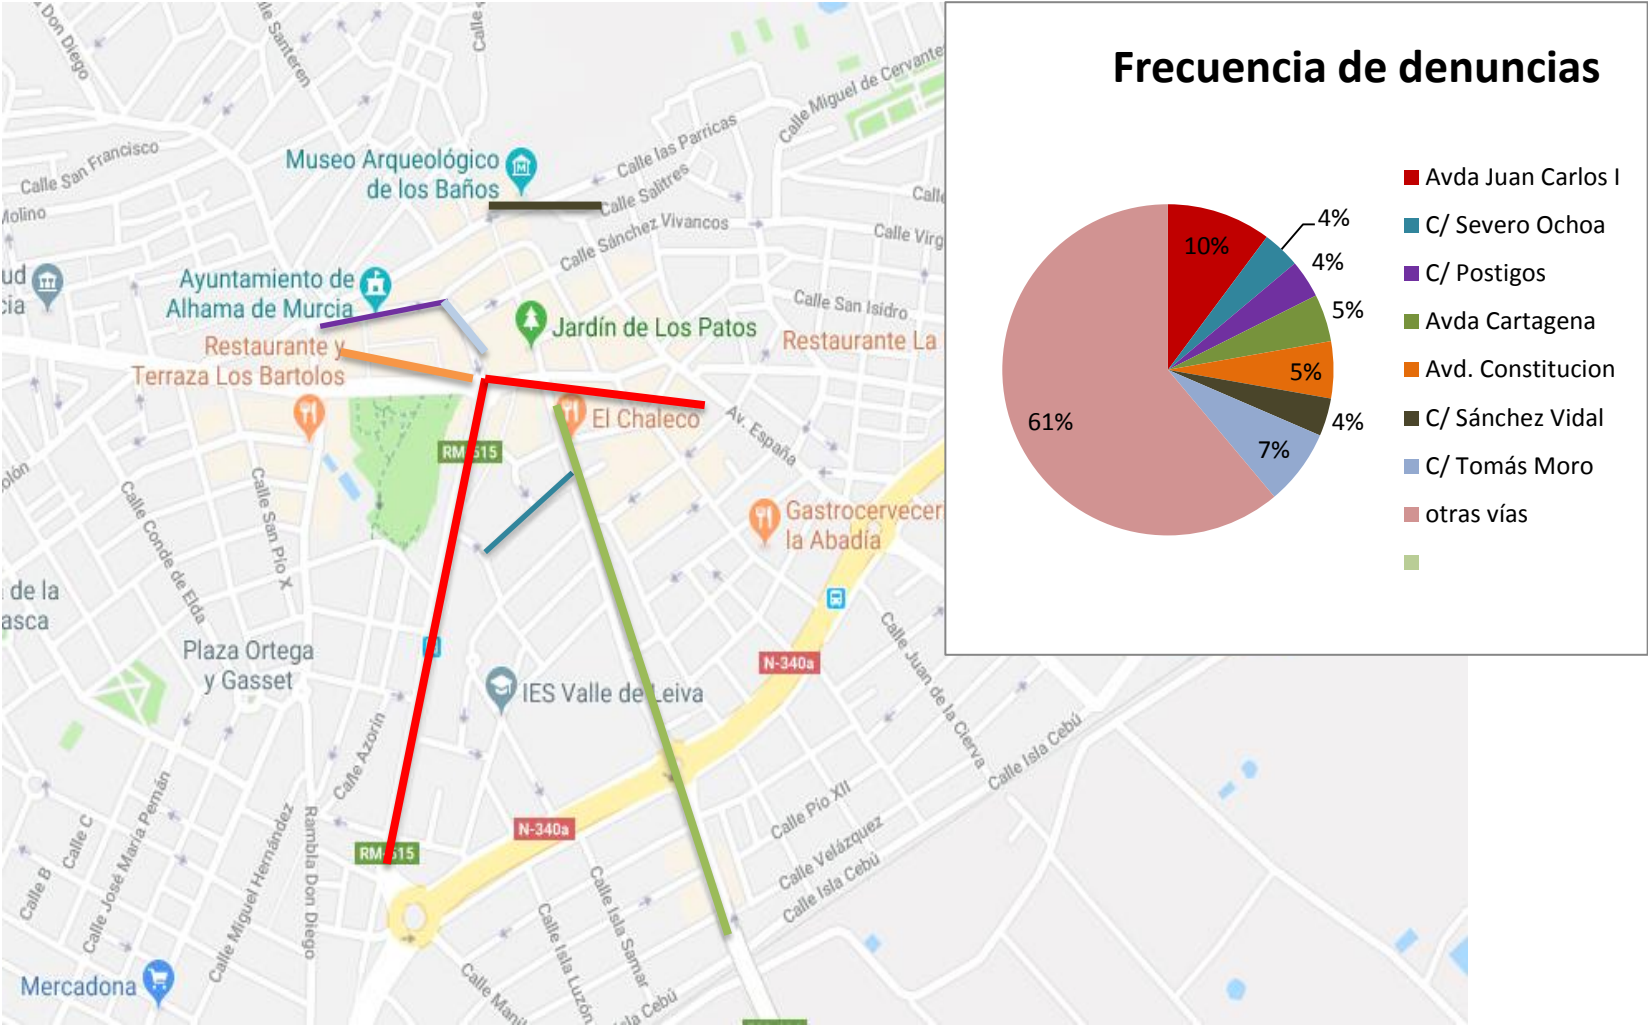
Don Diego

de Santeren

Calle

Calle San Francisco

Molino

Museo Arqueológico de los Baños

Calle las Parricas

Calle Saltres

Calle Miguel de Cervantes

Calle

Calle Sánchez Vivancos

Calle Virg

ud
cia

Ayuntamiento de Alhama de Murcia

Calle San Isidro

Jardín de Los Patos

Restaurante La

Restaurante y Terraza Los Bartolos

El Chaleco

Av. España

RM 515

olón

Calle Conde de Elda

Calle San Pío X

Gastrocervecer la Abadía

de la
asca

Plaza Ortega y Gasset

N-340a

Calle Juan de la Cierva

IES Valle de Leiva

Calle Azorín

Calle Isla Cebú

Calle Pío XII

Calle C

Calle B

Calle José María Pemán

Calle Miguel Hernández

Rambla Don Diego

N-340a

RM 515

Calle Velázquez

Calle Isla Cebú

Calle Isla Samar

Calle Isla Luzón

Calle Manil

Isla Cebú

Mercadona

Frecuencia de denuncias

10%
4%
4%
5%
5%
4%
7%
61%

Avda Juan Carlos I
C/ Severo Ochoa
C/ Postigos
Avda Cartagena
Avd. Constitucion
C/ Sánchez Vidal
C/ Tomás Moro
otras vías